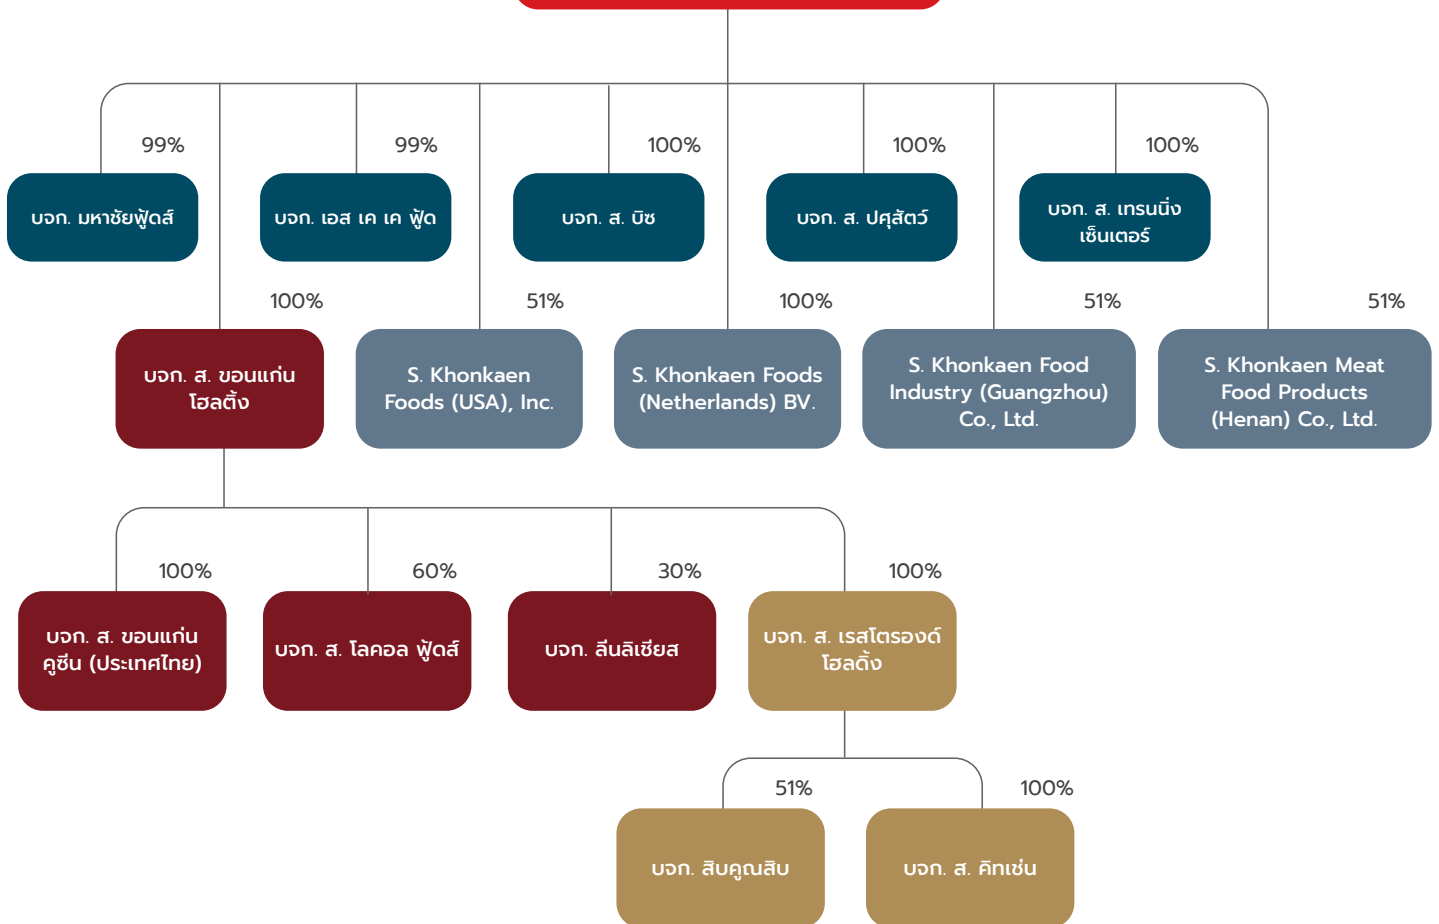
99%

บจก. มหาชัยฟู้ดส์

99%

บจก. เอส เค เค ฟู้ด

100%

บจก. ส. บิซ

100%

บจก. ส. ปศุสัตว์

100%

บจก. ส. เทรนนิ่ง เซ็นเตอร์

100%

บจก. ส. ขอนแก่น โฮลดิ้ง

51%

S. Khonkaen Foods (USA), Inc.

100%

S. Khonkaen Foods (Netherlands) BV.

51%

S. Khonkaen Food Industry (Guangzhou) Co., Ltd.

51%

S. Khonkaen Meat Food Products (Henan) Co., Ltd.

100%

บจก. ส. ขอนแก่น คูซีน (ประเทศไทย)

60%

บจก. ส. โลคอล ฟู้ดส์

30%

บจก. ลีนลิเชียส

100%

บจก. ส. เรสโตรองต์ โฮลดิ้ง

51%

บจก. สิบคูณสิบ

100%

บจก. ส. คิทเช่น